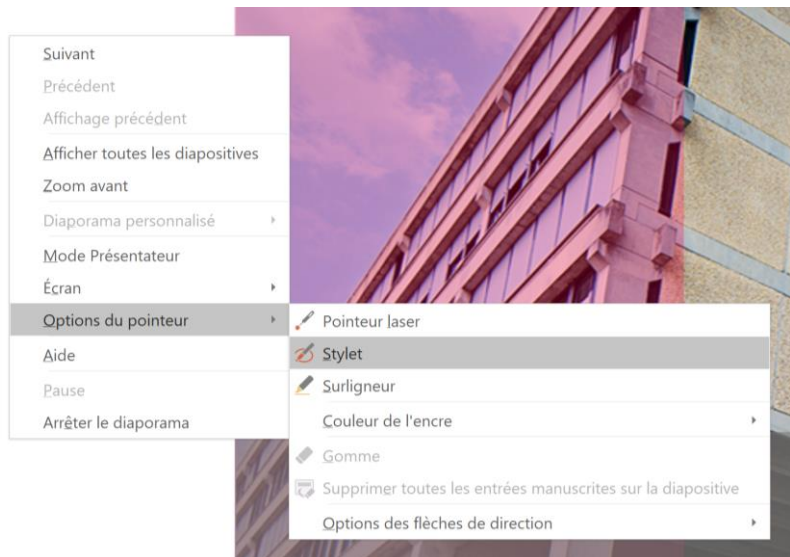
Suivant
Précédent
Affichage précédent
Afficher toutes les diapositives
Zoom avant
Diaporama personnalisé
Mode Présentateur
Écran
Options du pointeur
Aide
Pause
Arrêter le diaporama

Pointeur laser
Stylet
Surligneur
Couleur de l'encre
Gomme
Supprimer toutes les entrées manuscrites sur la diapositive
Options des flèches de direction